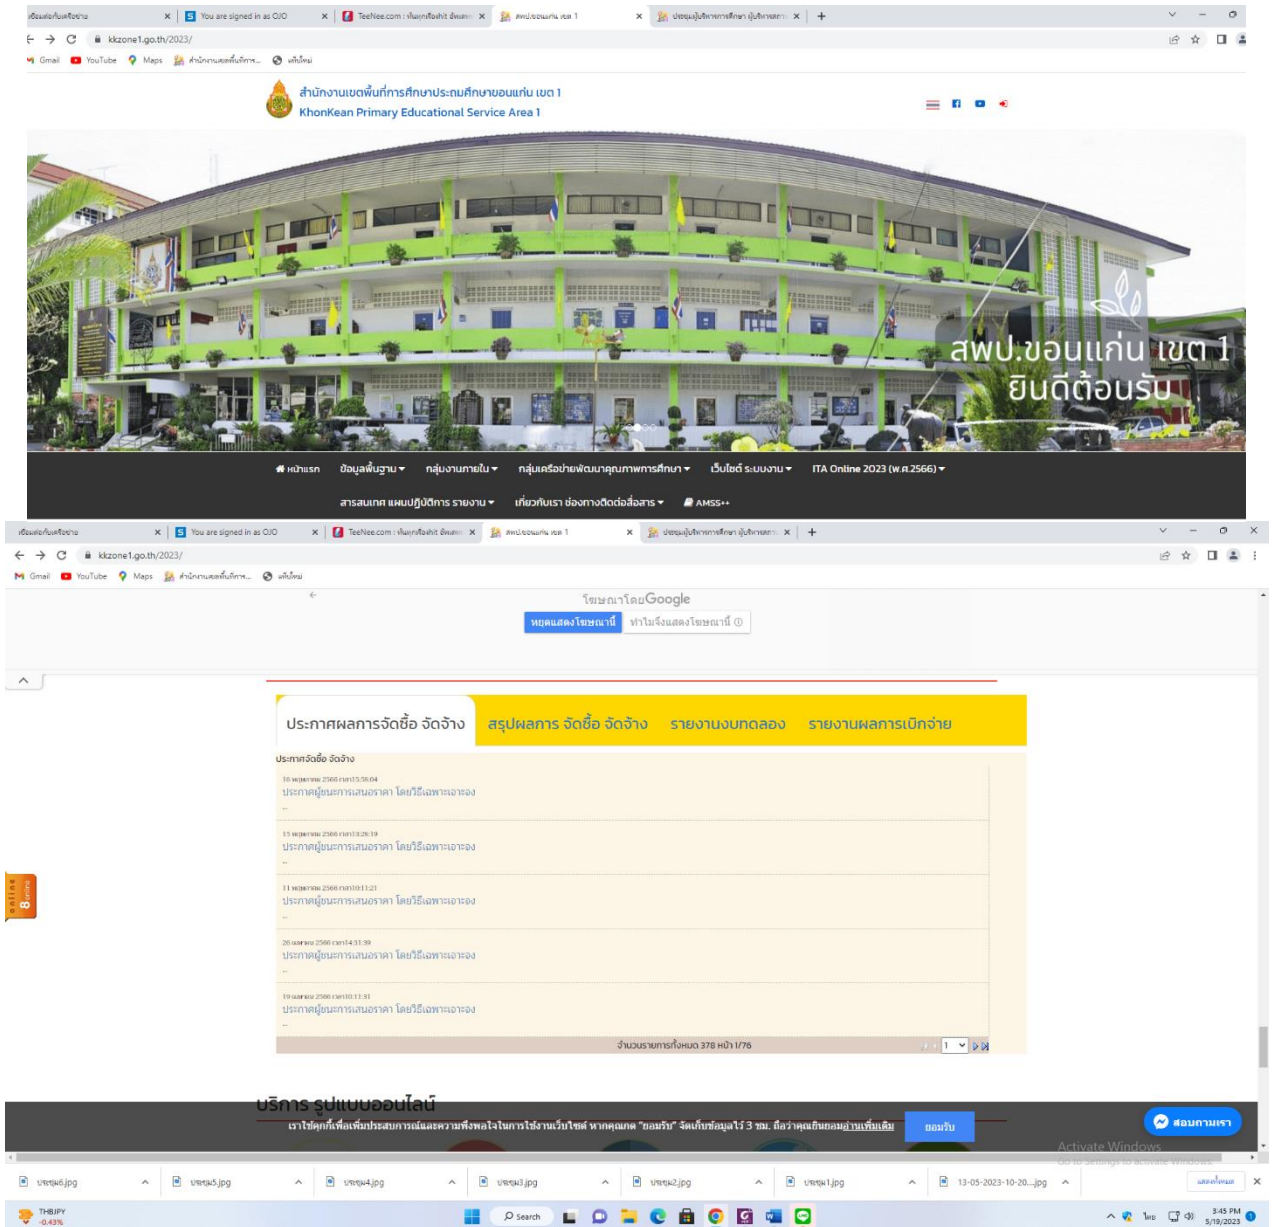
You are signed in as OJO | TeeNee.com | สพป.ขอนแก่น เขต 1
kkzone1.go.th/2023/
Gmail YouTube Maps

สำนักงานเขตพื้นที่การศึกษาประถมศึกษาขอนแก่น เขต 1
KhonKean Primary Educational Service Area 1

สพป.ขอนแก่น เขต 1
ยินดีต้อนรับ

หน้าแรก ข้อมูลพื้นฐาน กลุ่มงานภายใน กลุ่มเครือข่ายพัฒนาคุณภาพการศึกษา เว็บไซต์ ระบบงาน ITA Online 2023 (พ.ศ.2566)
สารสนเทศ แผนปฏิบัติการ รายงาน เกี่ยวกับเรา ช่องทางติดต่อสื่อสาร AMSS++

You are signed in as OJO | TeeNee.com | สพป.ขอนแก่น เขต 1
kkzone1.go.th/2023/
Gmail YouTube Maps

โฆษณาโดยGoogle
หยุดแสดงโฆษณานี้ ทำไมจึงแสดงโฆษณานี้

ประกาศผลการจัดซื้อ จัดจ้าง | สรุปผลการ จัดซื้อ จัดจ้าง | รายงานบทคลอง | รายงานผลการเบิกจ่าย

ประกาศจัดซื้อ จัดจ้าง
16 พฤษภาคม 2566 เวลา15:38:04
ประกาศผู้ชนะการเสนอราคา โดยวิธีเฉพาะเจาะจง
15 พฤษภาคม 2566 เวลา13:26:19
ประกาศผู้ชนะการเสนอราคา โดยวิธีเฉพาะเจาะจง
11 พฤษภาคม 2566 เวลา10:11:21
ประกาศผู้ชนะการเสนอราคา โดยวิธีเฉพาะเจาะจง
26 เมษายน 2566 เวลา14:31:39
ประกาศผู้ชนะการเสนอราคา โดยวิธีเฉพาะเจาะจง
19 เมษายน 2566 เวลา10:11:31
ประกาศผู้ชนะการเสนอราคา โดยวิธีเฉพาะเจาะจง
จำนวนรายการทั้งหมด 378 หน้า 1/76 1

บริการ รูปแบบออนไลน์
เราใช้คุกกี้เพื่อเพิ่มประสบการณ์และความพึงพอใจในการใช้งานเว็บไซต์ หากคุณกด "ยอมรับ" จัดเก็บข้อมูลไว้ 3 ชม. ถือว่าคุณยินยอมอ่านเพิ่มเติม ยอมรับ
สอบถามเรา
Activate Windows
Go to Settings to activate Windows.

ประชุม6.jpg ประชุม5.jpg ประชุม4.jpg ประชุม3.jpg ประชุม2.jpg ประชุม1.jpg 13-05-2023-10-20....jpg แสดงทั้งหมด
THBJPY -0.43% Search 3:45 PM 5/19/2023